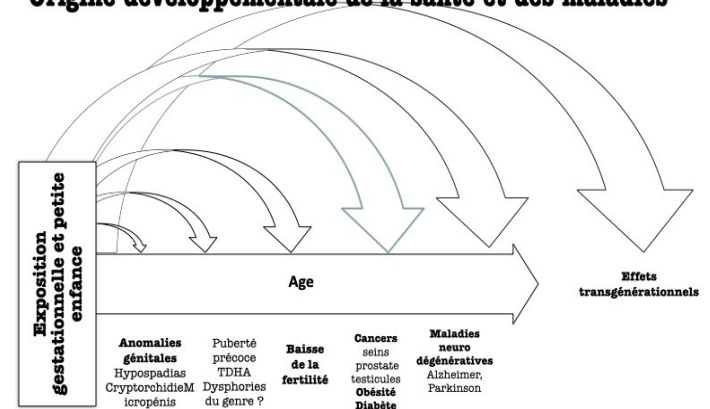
Origine développementale de la santé et des maladies

Exposition gestationnelle et petite enfance

Age

Effets transgénérationnels

Anomalies génitales Hypospadias CryptorchidieMicropénis

Puberté précoce TDHA Dysphories du genre ?

Baisse de la fertilité

Cancers seins prostate testicules Obésité Diabète

Maladies neuro dégénératives Alzheimer, Parkinson